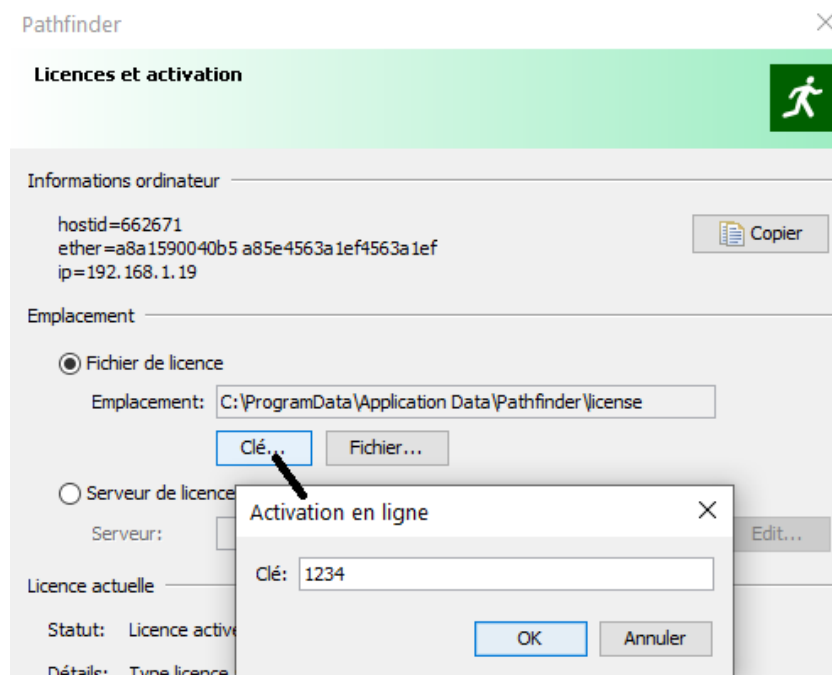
Pathfinder

Licences et activation

Informations ordinateur

hostid=662671
ether=a8a1590040b5 a85e4563a1ef4563a1ef
ip=192.168.1.19

Copier

Emplacement

Fichier de licence

Emplacement: C:\ProgramData\Application Data\Pathfinder\license

Clé... Fichier...

Serveur de licence

Serveur:

Edit...

Licence actuelle

Statut: Licence active

Détails: Type licence

Activation en ligne

Clé: 1234

OK Annuler